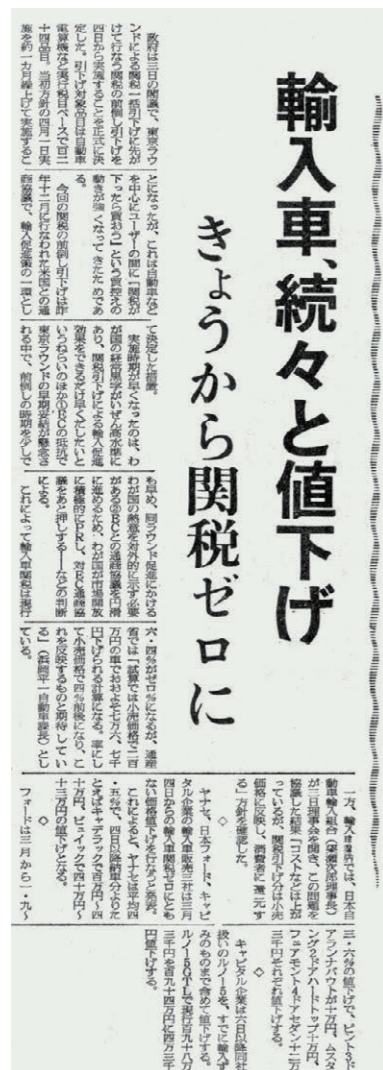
輸入車、続々と値下げ

きょうから関税ゼロに

政府は三日の閣議で、東京ラウンドによる関税一括引き下げ分を前倒しして実施することを正式に決定した。引き下げ対象品目は自動車電算機など鉱工業品二千品目で、当初方針の四月一日実施を約一カ月繰り上げて実施することになったが、これは自動車などを中心にユーザーの間に「関税が下がったら買おう」という買い控えの動きが強くなってきたためである。

今回の関税の前倒し引き下げは昨年十二月に行われた米国との通商協議で、輸入促進策の一環として決定した措置。

実施時期が早くなったのは、わが国の経常収支が依然として黒字であり、関税引き下げによる輸入促進効果をできるだけ早く出したいという狙いのほか、EC諸国との通商摩擦が激化していることから、わが国が市場開放に積極的であることをPRし、対EC通商摩擦を抑えるとともに、東京ラウンドの早期完結を促進しようというもの。

これによって輸入車関税は撤廃されることになる。

一方、輸入車業界では、日本自動車輸入組合（梁瀬次郎理事長）が三日理事会を開き、この問題を協議した結果「コストなどは上がっているが、関税引き下げ分は小売価格に反映し、消費者に還元する」方針を確認した。

ヤナセ、日本フォード、キャピタル企業の輸入車販売三社は三日、四日から輸入車関税ゼロに伴う値下げを行うと発表した。これによると、ヤナセは平均四・五％で、四日以降開始分からたとえばキャデラック百万円～四十万円、ビュイック四十万円～十三万円の値下げとなる。

フォードは三月から一・九～三・六％の値下げで、ピントが十万円、ムスタングが二十五万円、サンダーバードが三十万円、フェアモント、ギャラクシーなど一万～三十万円それぞれ値下げする。

キャピタル企業は六日以降同社扱いのルノー5、アルピーヌ5、ルノー5GTLなど一斉に値下げする。ルノー5GTLで従来百八十八万三千円を百八十四万円に四万三千円値下げする。

一方、欧州では既に十二月から輸入車の関税を撤廃し、値下げが続いている。ゼロになると、通産省では「国産車で平均四・二％、小売価格では二百万円の車でおおよそ七万〜八万円下げられる計算になる。輸入車が高い小売価格で四〜五％値下げになり、これが日本の消費者に影響を反映すると期待している」（渡辺平一自動車課長）としている。